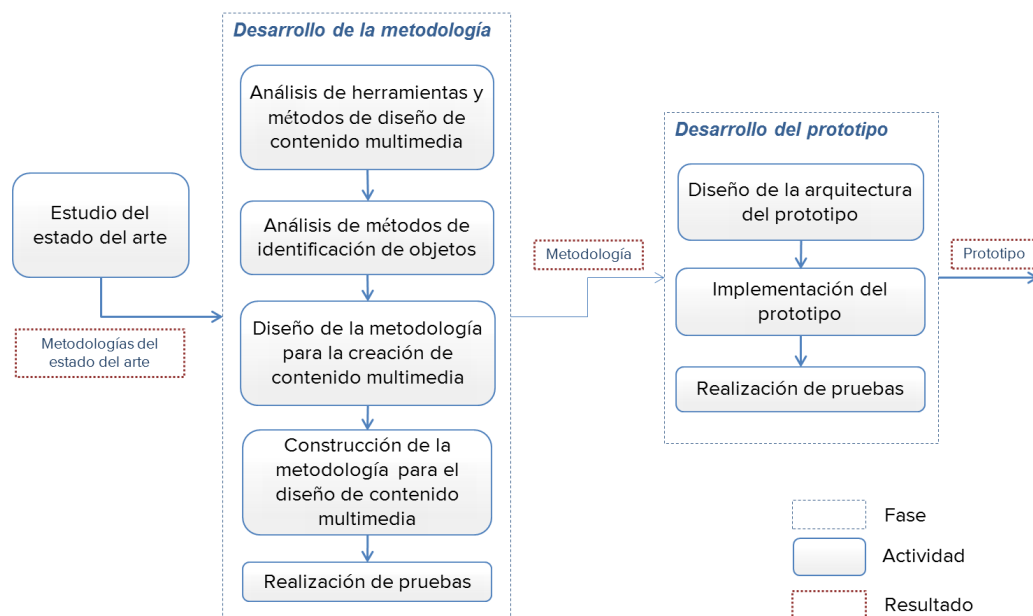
Estudio del estado del arte

Metodologías del estado del arte

Desarrollo de la metodología

Análisis de herramientas y métodos de diseño de contenido multimedia

Análisis de métodos de identificación de objetos

Diseño de la metodología para la creación de contenido multimedia

Construcción de la metodología para el diseño de contenido multimedia

Realización de pruebas

Metodología

Desarrollo del prototipo

Diseño de la arquitectura del prototipo

Implementación del prototipo

Realización de pruebas

Prototipo

Fase

Actividad

Resultado